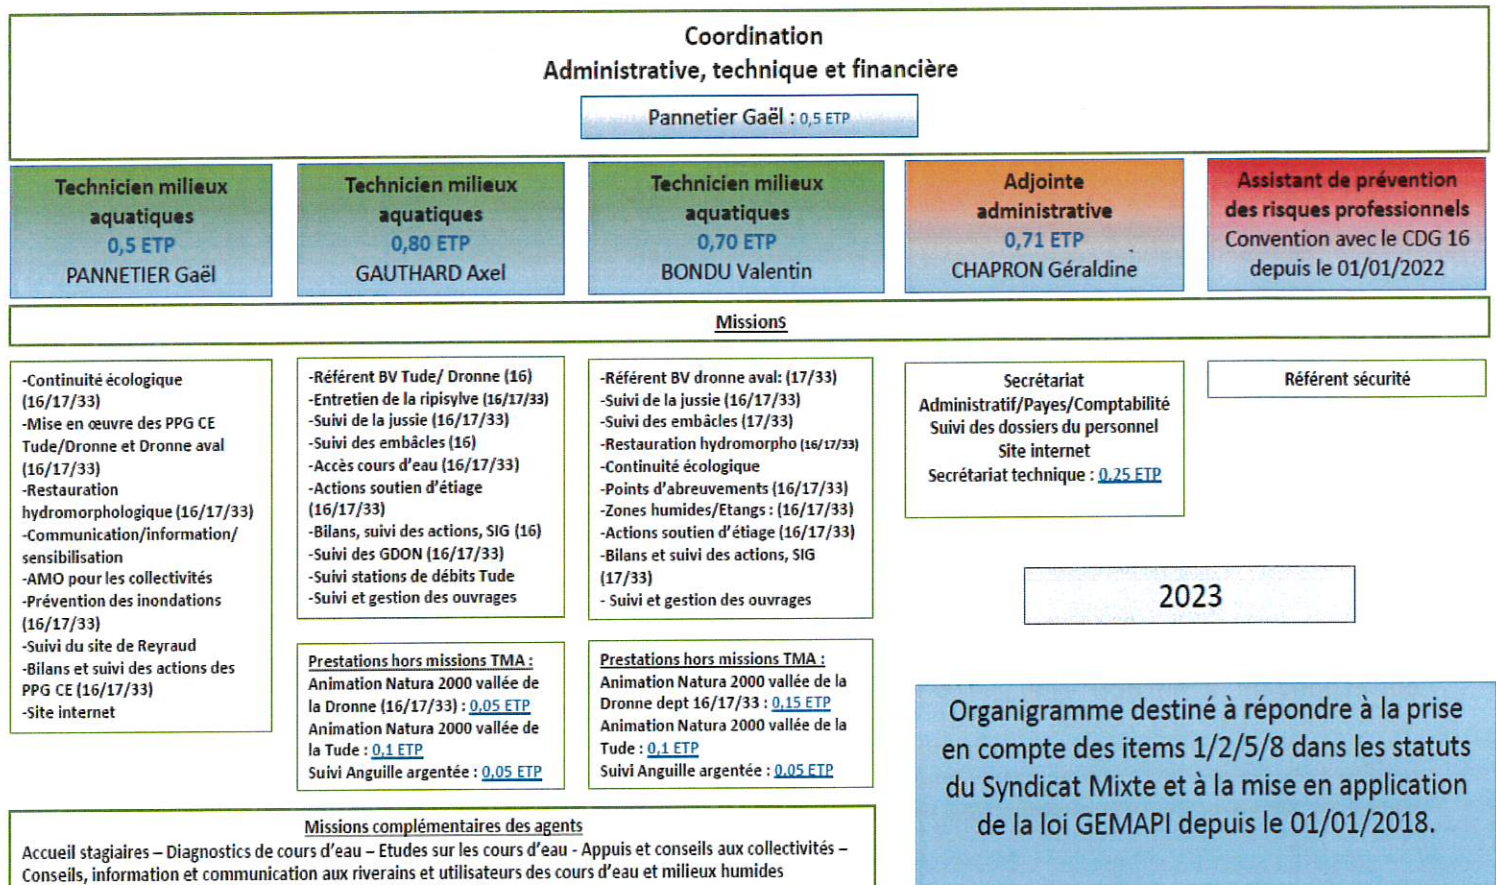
Coordination
Administrative, technique et financière

Pannetier Gaël : 0,5 ETP

Technicien milieux aquatiques
0,5 ETP
PANNETIER Gaël

Technicien milieux aquatiques
0,80 ETP
GAUTHARD Axel

Technicien milieux aquatiques
0,70 ETP
BONDU Valentin

Adjointe administrative
0,71 ETP
CHAPRON Géraldine

Assistant de prévention des risques professionnels
Convention avec le CDG 16 depuis le 01/01/2022

Missions

-Continuité écologique (16/17/33)
-Mise en œuvre des PPG CE Tude/Dronne et Dronne aval (16/17/33)
-Restauration hydromorphologique (16/17/33)
-Communication/information/sensibilisation
-AMO pour les collectivités
-Prévention des inondations (16/17/33)
-Suivi du site de Reyraud
-Bilans et suivi des actions des PPG CE (16/17/33)
-Site internet

-Référent BV Tude/ Dronne (16)
-Entretien de la ripisylve (16/17/33)
-Suivi de la jussie (16/17/33)
-Suivi des embâcles (16)
-Accès cours d'eau (16/17/33)
-Actions soutien d'étiage (16/17/33)
-Bilans, suivi des actions, SIG (16)
-Suivi des GDON (16/17/33)
-Suivi stations de débits Tude
-Suivi et gestion des ouvrages

-Référent BV dronne aval: (17/33)
-Suivi de la jussie (16/17/33)
-Suivi des embâcles (17/33)
-Restauration hydromorpho (16/17/33)
-Continuité écologique
-Points d'abreuvements (16/17/33)
-Zones humides/Etangs : (16/17/33)
-Actions soutien d'étiage (16/17/33)
-Bilans et suivi des actions, SIG (17/33)
- Suivi et gestion des ouvrages

Secrétariat Administratif/Payes/Comptabilité
Suivi des dossiers du personnel
Site internet
Secrétariat technique : 0,25 ETP

Référent sécurité

2023

Prestations hors missions TMA :
Animation Natura 2000 vallée de la Dronne (16/17/33) : 0,05 ETP
Animation Natura 2000 vallée de la Tude : 0,1 ETP
Suivi Anguille argentée : 0,05 ETP

Prestations hors missions TMA :
Animation Natura 2000 vallée de la Dronne dept 16/17/33 : 0,15 ETP
Animation Natura 2000 vallée de la Tude : 0,1 ETP
Suivi Anguille argentée : 0,05 ETP

Organigramme destiné à répondre à la prise en compte des items 1/2/5/8 dans les statuts du Syndicat Mixte et à la mise en application de la loi GEMAPI depuis le 01/01/2018.

Missions complémentaires des agents
Accueil stagiaires – Diagnostics de cours d'eau – Etudes sur les cours d'eau - Appuis et conseils aux collectivités – Conseils, information et communication aux riverains et utilisateurs des cours d'eau et milieux humides